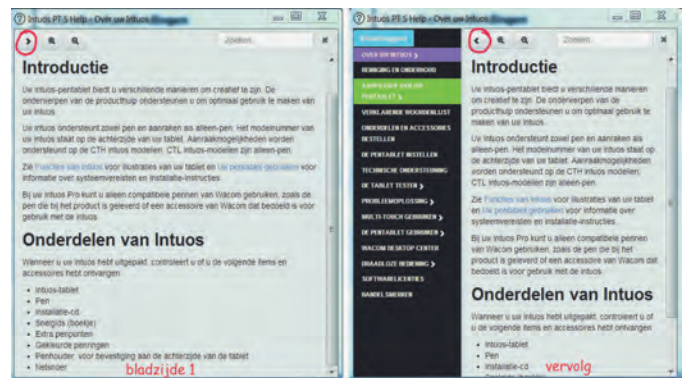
Intuos PT S Help - Over uw Intuos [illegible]

Zoeken

Introductie

Uw Intuos-pentablet biedt u verschillende manieren om creatief te zijn. De onderwerpen van de producthulp ondersteunen u om optimaal gebruik te maken van uw Intuos.

Uw Intuos ondersteunt zowel pen en aanraken als alleen-pen. Het modelnummer van uw Intuos staat op de achterzijde van uw tablet. Aanraakmogelijkheden worden ondersteund op de CTH Intuos modellen. CTL Intuos-modellen zijn alleen-pen.

Zie Functies van Intuos voor illustraties van uw tablet en Uw pentablet gebruiken voor informatie over systeemvereisten en installatie-instructies.

Bij uw Intuos Pro kunt u alleen compatibele pennen van Wacom gebruiken, zoals de pen die bij het product is geleverd of een accessoire van Wacom dat bedoeld is voor gebruik met de Intuos.

Onderdelen van Intuos

Wanneer u uw Intuos hebt uitgepakt, controleert u of u de volgende items en accessoires hebt ontvangen:

- Intuos-tablet
- Pen
- Installatie-cd
- Snelgids (boekje)
- Extra penpunten
- Gekleurde penringen
- Penhouder, voor bevestiging aan de achterzijde van de tablet
- Netsnoer

bladzijde 1

Intuos PT S Help - Over uw Intuos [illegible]

Zoeken

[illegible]
OVER UW INTUOS
REINIGING EN ONDERHOUD
AANPASSEN VAN UW PENTABLET
VERKLARENDE WOORDENLIJST
ONDERDELEN EN ACCESSOIRES BESTELLEN
DE PENTABLET INSTELLEN
TECHNISCHE ONDERSTEUNING
DE TABLET TESTEN
PROBLEEMOPLOSSING
MULTI-TOUCH GEBRUIKEN
DE PENTABLET GEBRUIKEN
WACOM DESKTOP CENTER
DRAADLOZE BEDIENING
SOFTWARELICENTIES
HANDELSMERKEN

Introductie

Uw Intuos-pentablet biedt u verschillende manieren om creatief te zijn. De onderwerpen van de producthulp ondersteunen u om optimaal gebruik te maken van uw Intuos.

Uw Intuos ondersteunt zowel pen en aanraken als alleen-pen. Het modelnummer van uw Intuos staat op de achterzijde van uw tablet. Aanraakmogelijkheden worden ondersteund op de CTH Intuos modellen. CTL Intuos-modellen zijn alleen-pen.

Zie Functies van Intuos voor illustraties van uw tablet en Uw pentablet gebruiken voor informatie over systeemvereisten en installatie-instructies.

Bij uw Intuos Pro kunt u alleen compatibele pennen van Wacom gebruiken, zoals de pen die bij het product is geleverd of een accessoire van Wacom dat bedoeld is voor gebruik met de Intuos.

Onderdelen van Intuos

Wanneer u uw Intuos hebt uitgepakt, controleert u of u de volgende items en accessoires hebt ontvangen:

- Intuos-tablet
- Pen
- Installatie-cd

vervolg